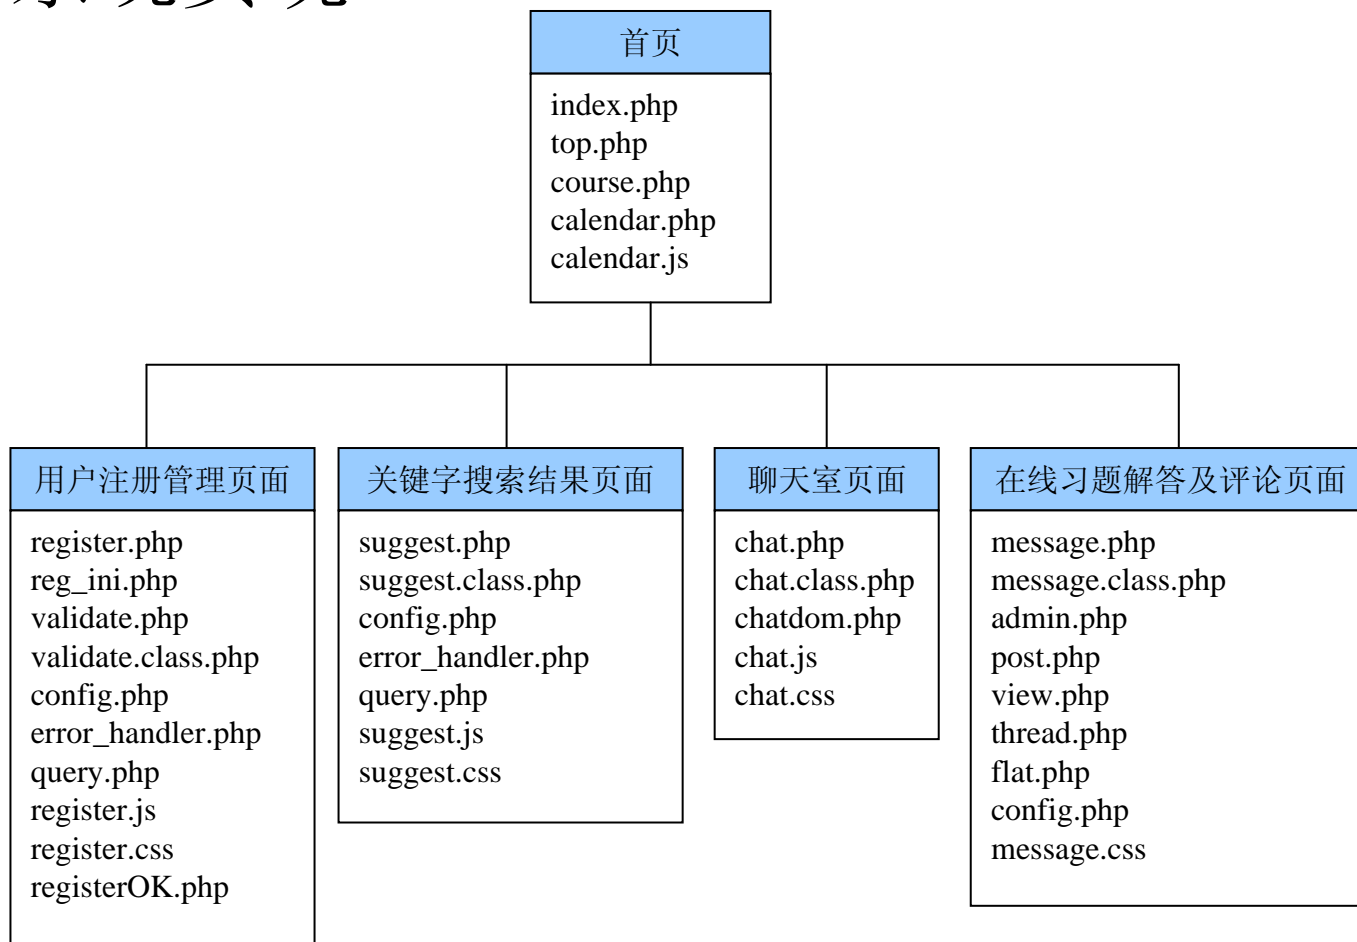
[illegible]

首页

index.php
top.php
course.php
calendar.php
calendar.js

用户注册管理页面

register.php
reg_ini.php
validate.php
validate.class.php
config.php
error_handler.php
query.php
register.js
register.css
registerOK.php

关键字搜索结果页面

suggest.php
suggest.class.php
config.php
error_handler.php
query.php
suggest.js
suggest.css

聊天室页面

chat.php
chat.class.php
chatdom.php
chat.js
chat.css

在线习题解答及评论页面

message.php
message.class.php
admin.php
post.php
view.php
thread.php
flat.php
config.php
message.css